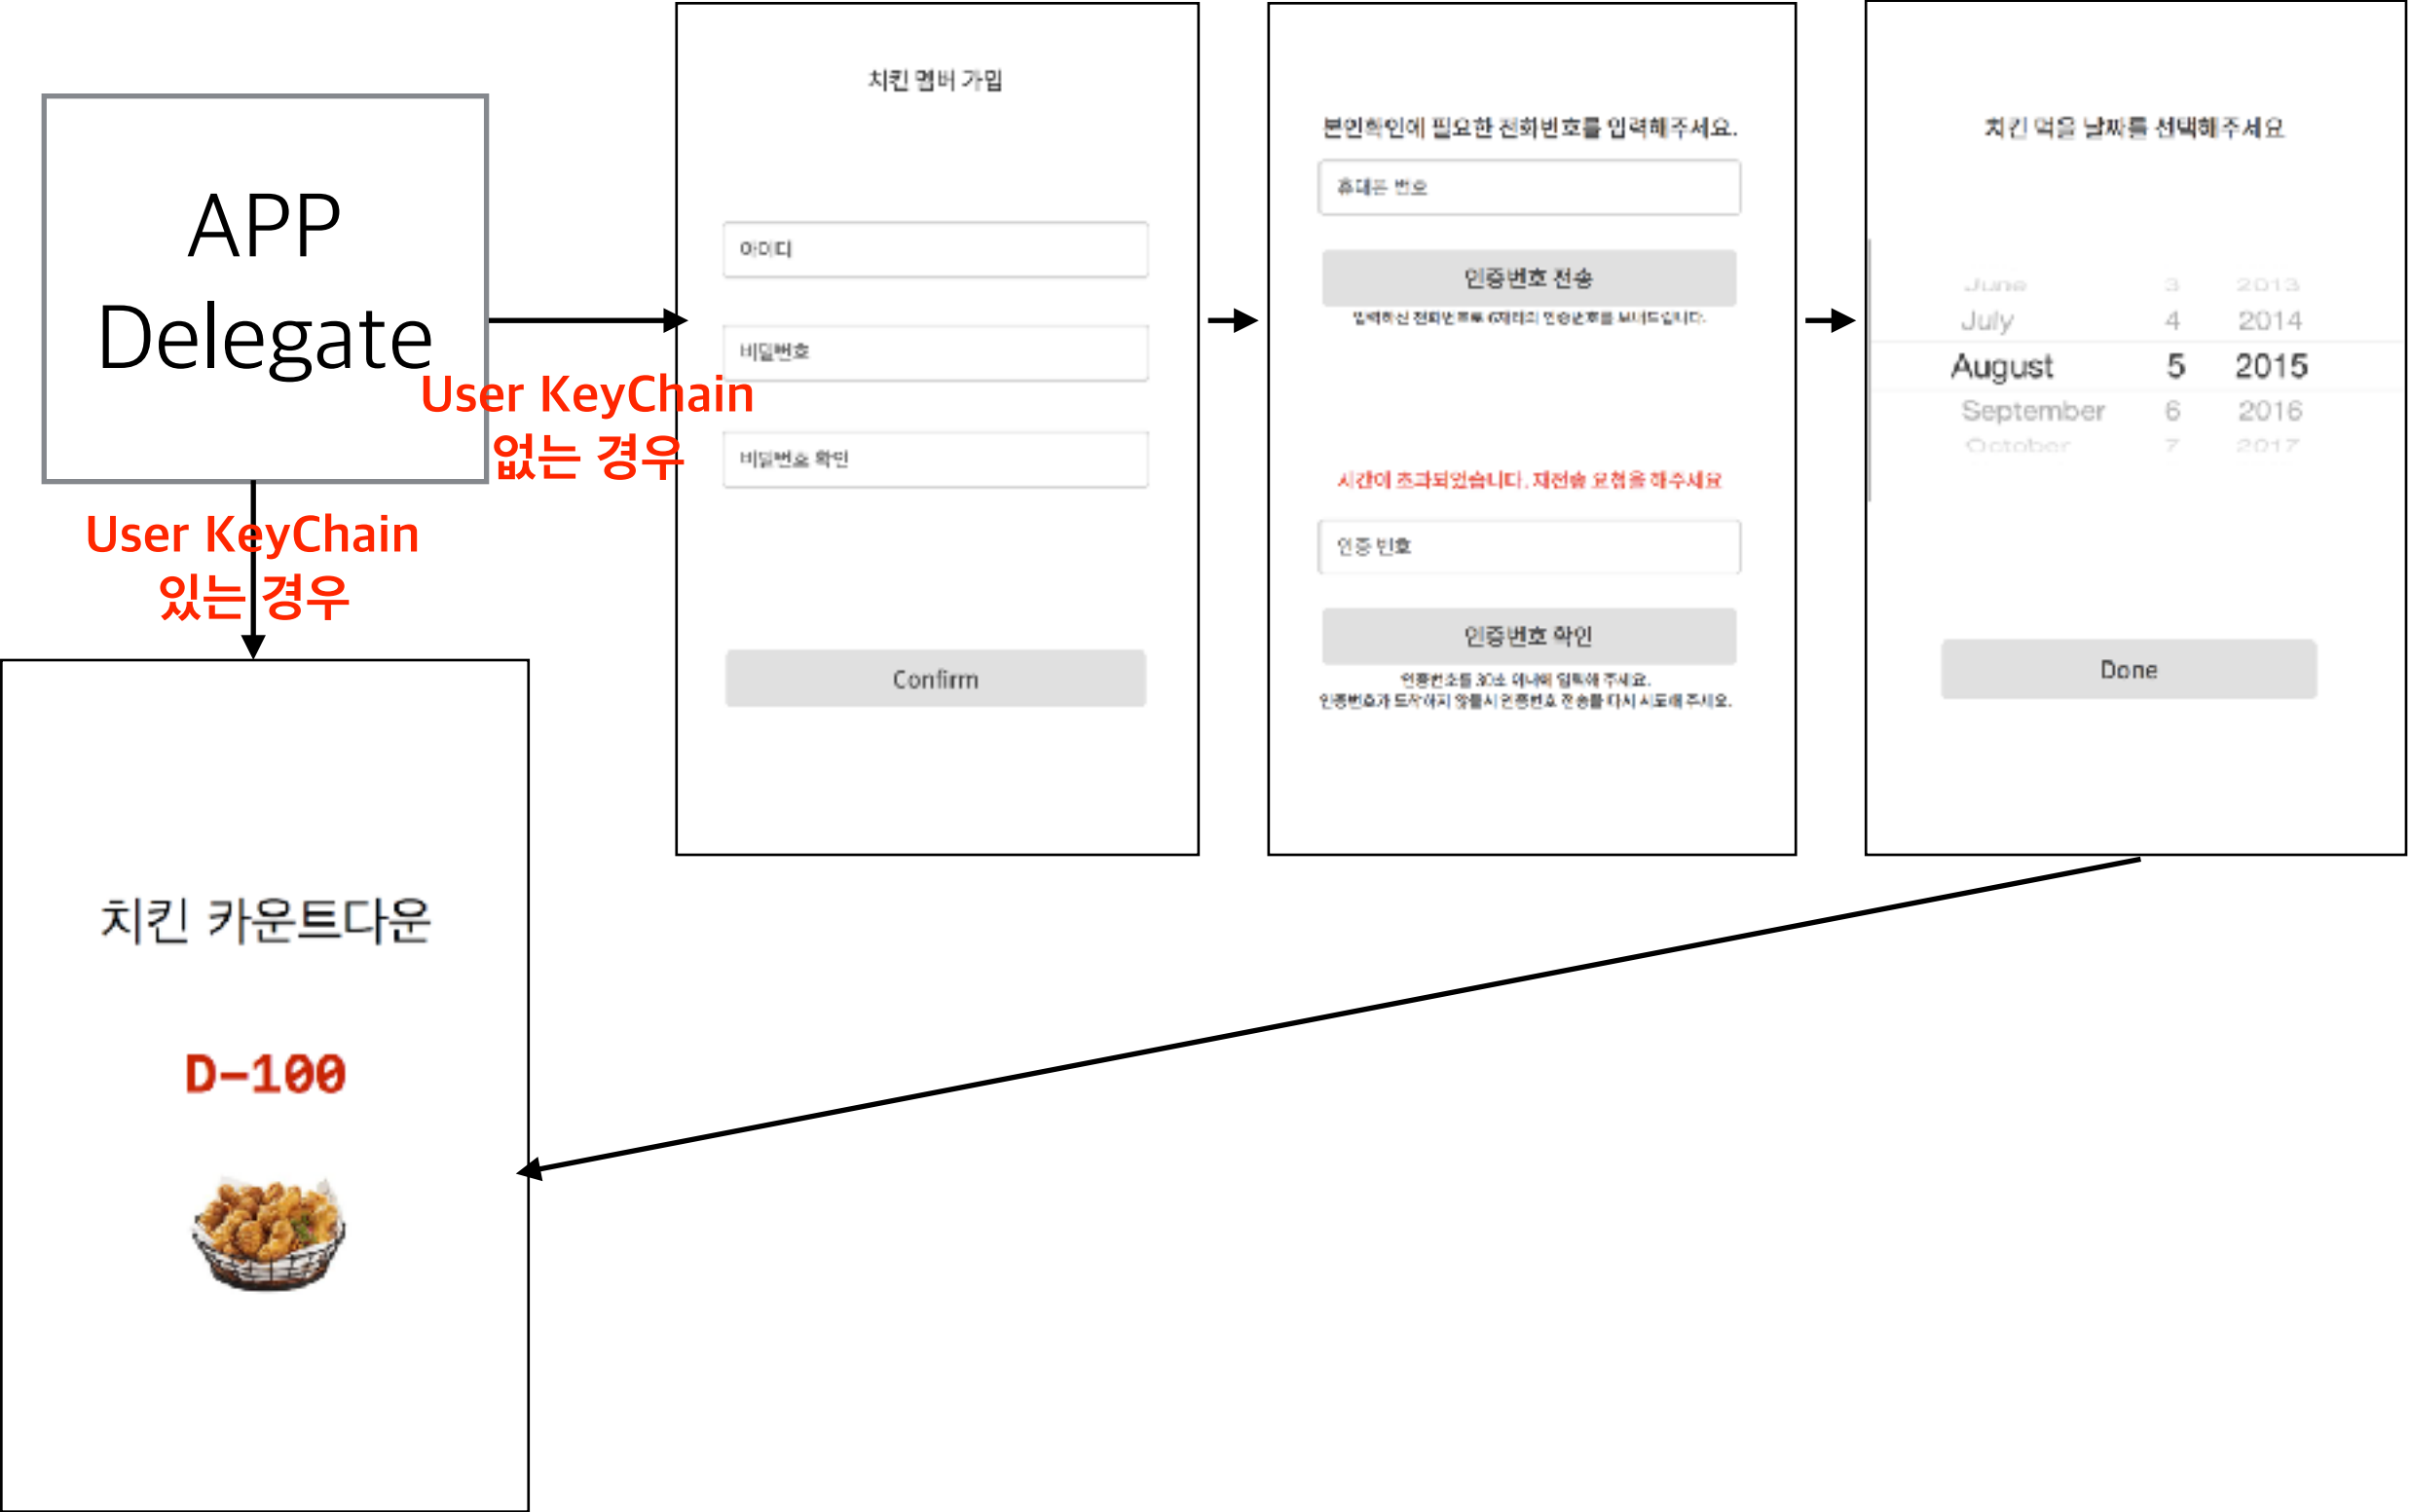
APP Delegate

User KeyChain
없는 경우

User KeyChain
있는 경우

치킨 멤버 가입

아이디

비밀번호

비밀번호 확인

Confirm

본인확인에 필요한 전화번호를 입력해주세요.

휴대폰 번호

인증번호 전송

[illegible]

시간이 초과되었습니다. 재전송 요청을 해주세요

인증 번호

인증번호 확인

인증번호를 30초 이내에 입력해 주세요.
인증번호가 도착하지 않을시 인증번호 전송를 다시 시도해 주세요.

치킨 먹을 날짜를 선택해주세요

| June | 3 | 2013 |
|---|---|---|
| July | 4 | 2014 |
| August | 5 | 2015 |
| September | 6 | 2016 |
| October | 7 | 2017 |

Done

치킨 카운트다운

D-100